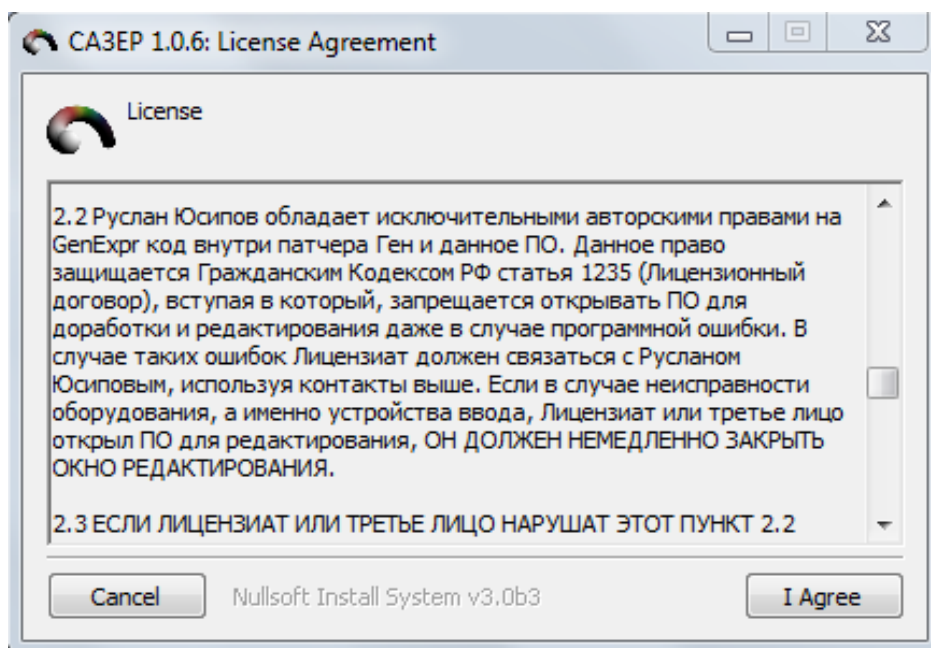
САЗЕР 1.0.6: License Agreement

License

2.2 Руслан Юсипов обладает исключительными авторскими правами на GenExpr код внутри патчера Ген и данное ПО. Данное право защищается Гражданским Кодексом РФ статья 1235 (Лицензионный договор), вступая в который, запрещается открывать ПО для доработки и редактирования даже в случае программной ошибки. В случае таких ошибок Лицензиат должен связаться с Русланом Юсиповым, используя контакты выше. Если в случае неисправности оборудования, а именно устройства ввода, Лицензиат или третье лицо открыл ПО для редактирования, ОН ДОЛЖЕН НЕМЕДЛЕННО ЗАКРЫТЬ ОКНО РЕДАКТИРОВАНИЯ.

2.3 ЕСЛИ ЛИЦЕНЗИАТ ИЛИ ТРЕТЬЕ ЛИЦО НАРУШАТ ЭТОТ ПУНКТ 2.2

Cancel

Nullsoft Install System v3.0b3

I Agree